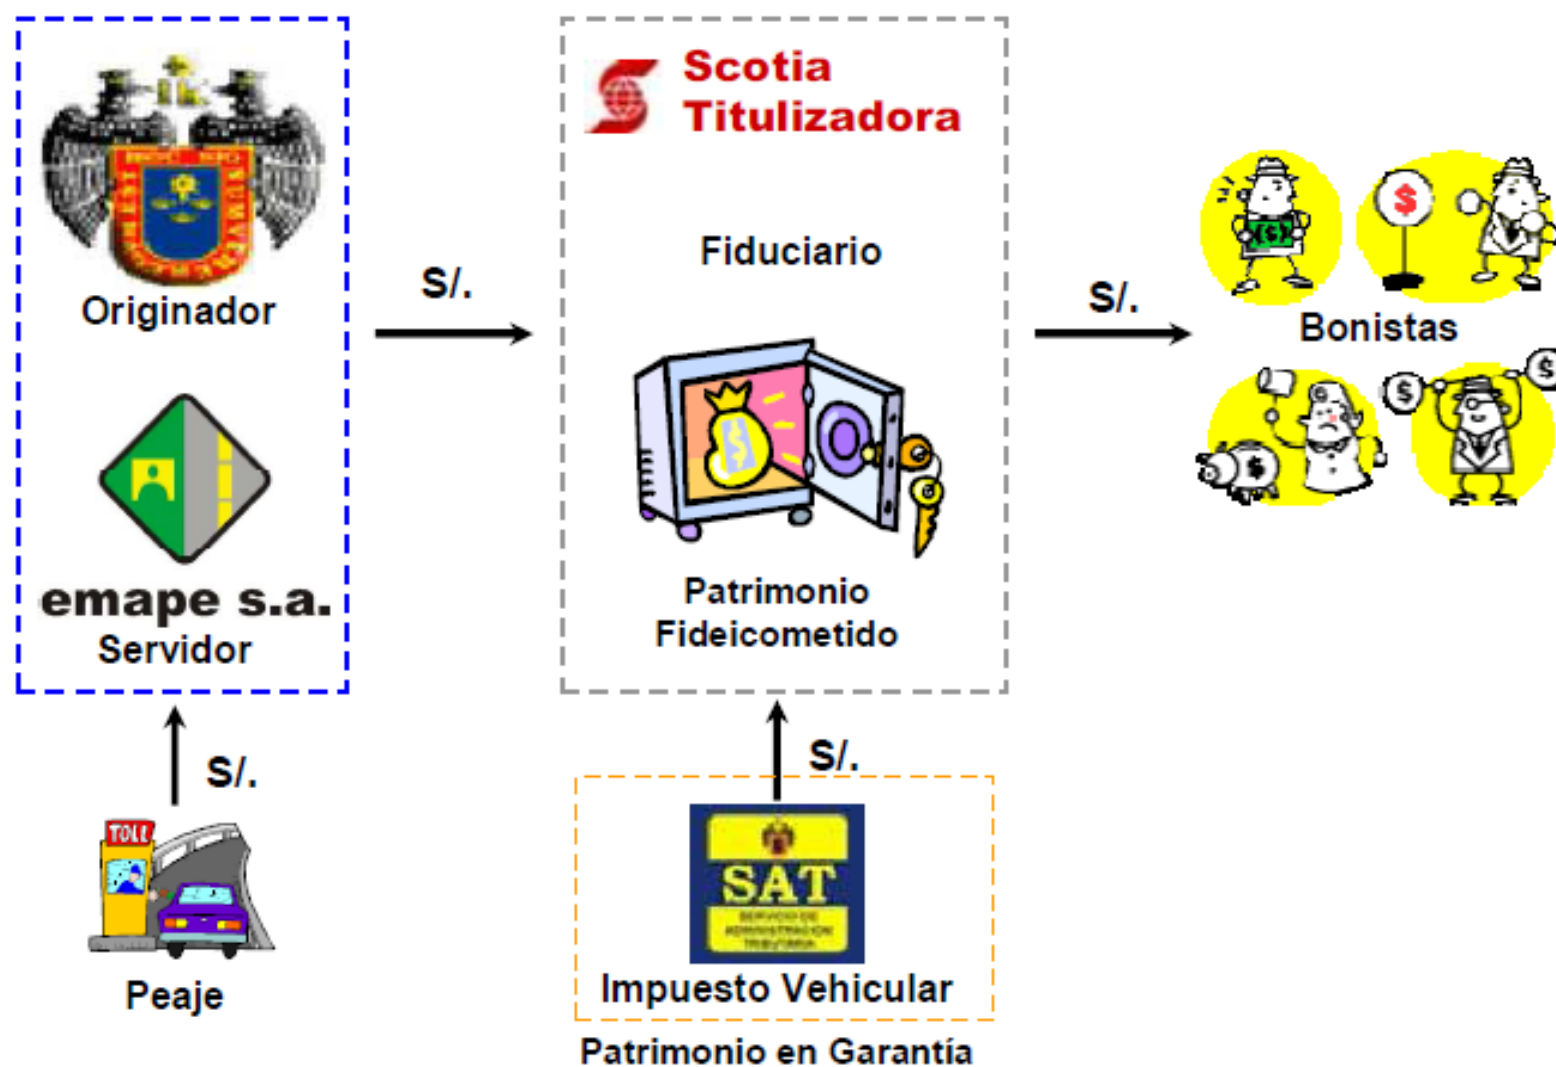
Originador

emape s.a.
Servidor

S/.

Peaje

TOLL

S/.

Scotia Titulizadora

Fiduciario

Patrimonio Fideicometido

S/.

SAT
SERVICIO DE ADMINISTRACION TRIBUTARIA

Impuesto Vehicular

Patrimonio en Garantía

S/.

Bonistas